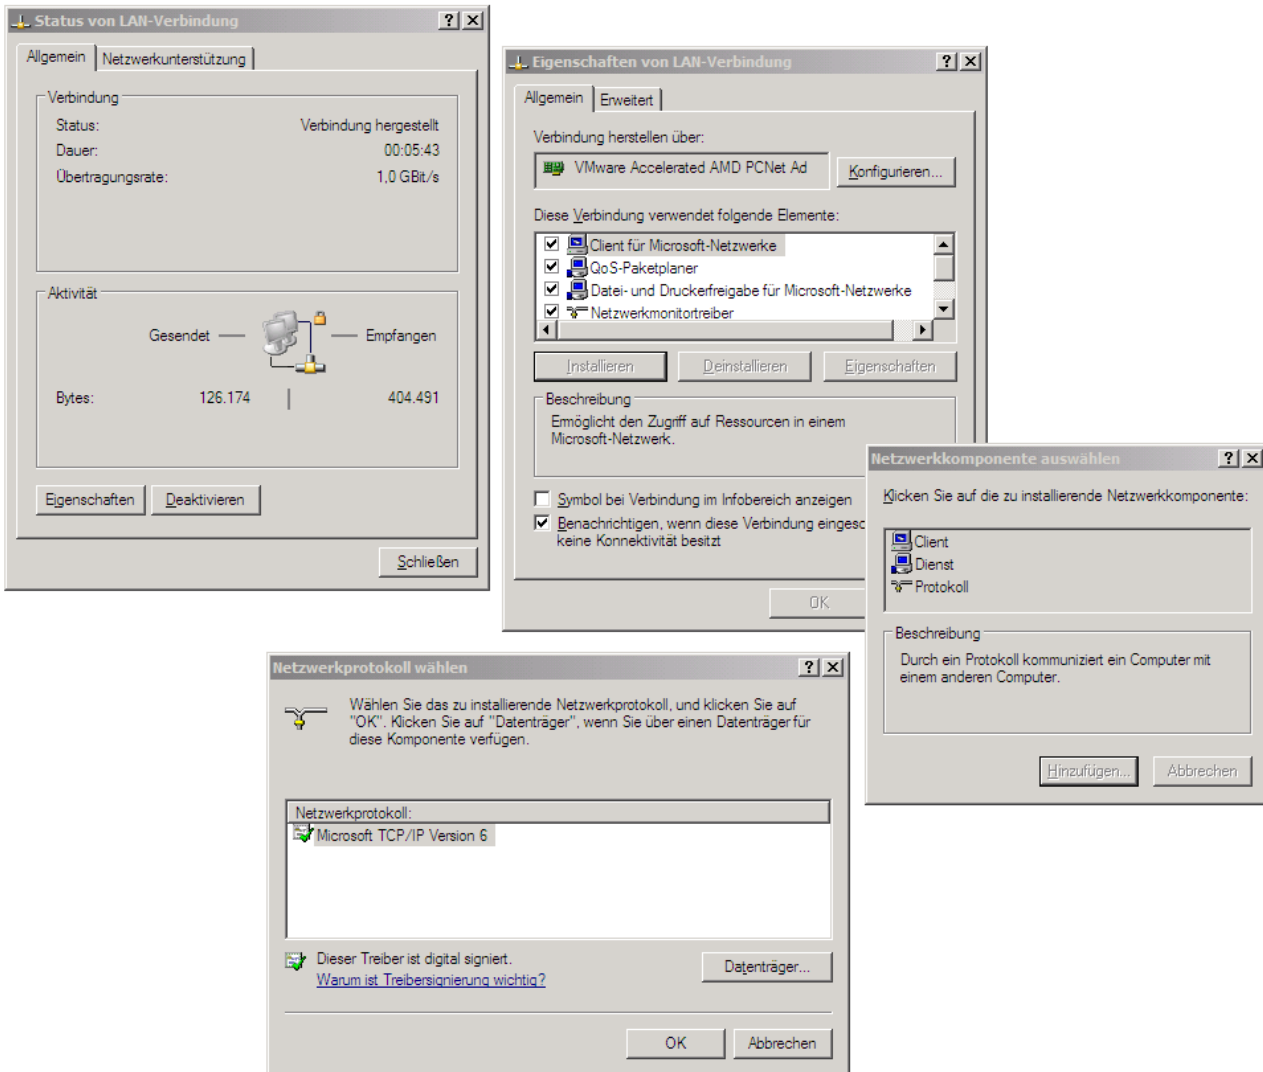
Status von LAN-Verbindung ? X

Allgemein | Netzwerkunterstützung

Verbindung
Status: Verbindung hergestellt
Dauer: 00:05:43
Übertragungsrate: 1,0 GBit/s

Aktivität
Gesendet — — Empfangen
Bytes: 126.174 | 404.491

Eigenschaften | Deaktivieren

Schließen

Eigenschaften von LAN-Verbindung ? X

Allgemein | Erweitert

Verbindung herstellen über:
VMware Accelerated AMD PCNet Ad
Konfigurieren...

Diese Verbindung verwendet folgende Elemente:
Client für Microsoft-Netzwerke
QoS-Paketplaner
Datei- und Druckerfreigabe für Microsoft-Netzwerke
Netzwerkmonitortreiber

Installieren | Deinstallieren | Eigenschaften

Beschreibung
Ermöglicht den Zugriff auf Ressourcen in einem Microsoft-Netzwerk.

Symbol bei Verbindung im Infobereich anzeigen
Benachrichtigen, wenn diese Verbindung eingesc keine Konnektivität besitzt

OK

Netzwerkkomponente auswählen ? X

Klicken Sie auf die zu installierende Netzwerkkomponente:

Client
Dienst
Protokoll

Beschreibung
Durch ein Protokoll kommuniziert ein Computer mit einem anderen Computer.

Hinzufügen... | Abbrechen

Netzwerkprotokoll wählen ? X

Wählen Sie das zu installierende Netzwerkprotokoll, und klicken Sie auf "OK". Klicken Sie auf "Datenträger", wenn Sie über einen Datenträger für diese Komponente verfügen.

Netzwerkprotokoll:
Microsoft TCP/IP Version 6

Dieser Treiber ist digital signiert.
Warum ist Treibersignierung wichtig?

Datenträger...

OK | Abbrechen